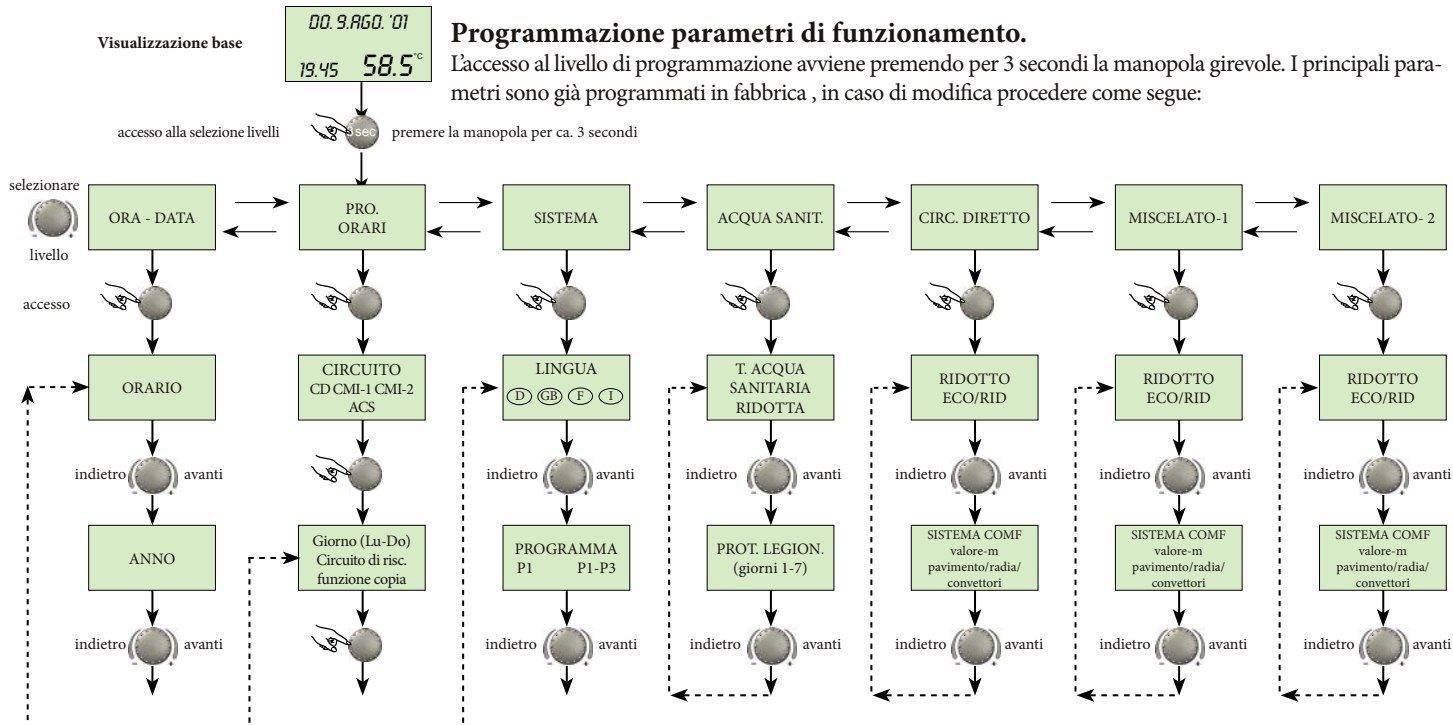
Visualizzazione base

00. 9. AGO. '01
19.45 58.5 °C

Programmazione parametri di funzionamento.
L'accesso al livello di programmazione avviene premendo per 3 secondi la manopola girevole. I principali parametri sono già programmati in fabbrica , in caso di modifica procedere come segue:

accesso alla selezione livelli
sec
premere la manopola per ca. 3 secondi

selezionare
livello

ORA - DATA
PRO. ORARI
SISTEMA
ACQUA SANIT.
CIRC. DIRETTO
MISCELATO-1
MISCELATO- 2

accesso

ORARIO
indietro avanti
ANNO
indietro avanti

CIRCUITO CD CMI-1 CMI-2 ACS
Giorno (Lu-Do) Circuito di risc. funzione copia

LINGUA
D GB F I
indietro avanti
PROGRAMMA P1 P1-P3
indietro avanti

T. ACQUA SANITARIA RIDOTTA
indietro avanti
PROT. LEGION. (giorni 1-7)
indietro avanti

RIDOTTO ECO/RID
indietro avanti
SISTEMA COMF valore-m pavimento/radia/ convettori
indietro avanti

RIDOTTO ECO/RID
indietro avanti
SISTEMA COMF valore-m pavimento/radia/ convettori
indietro avanti

RIDOTTO ECO/RID
indietro avanti
SISTEMA COMF valore-m pavimento/radia/ convettori
indietro avanti